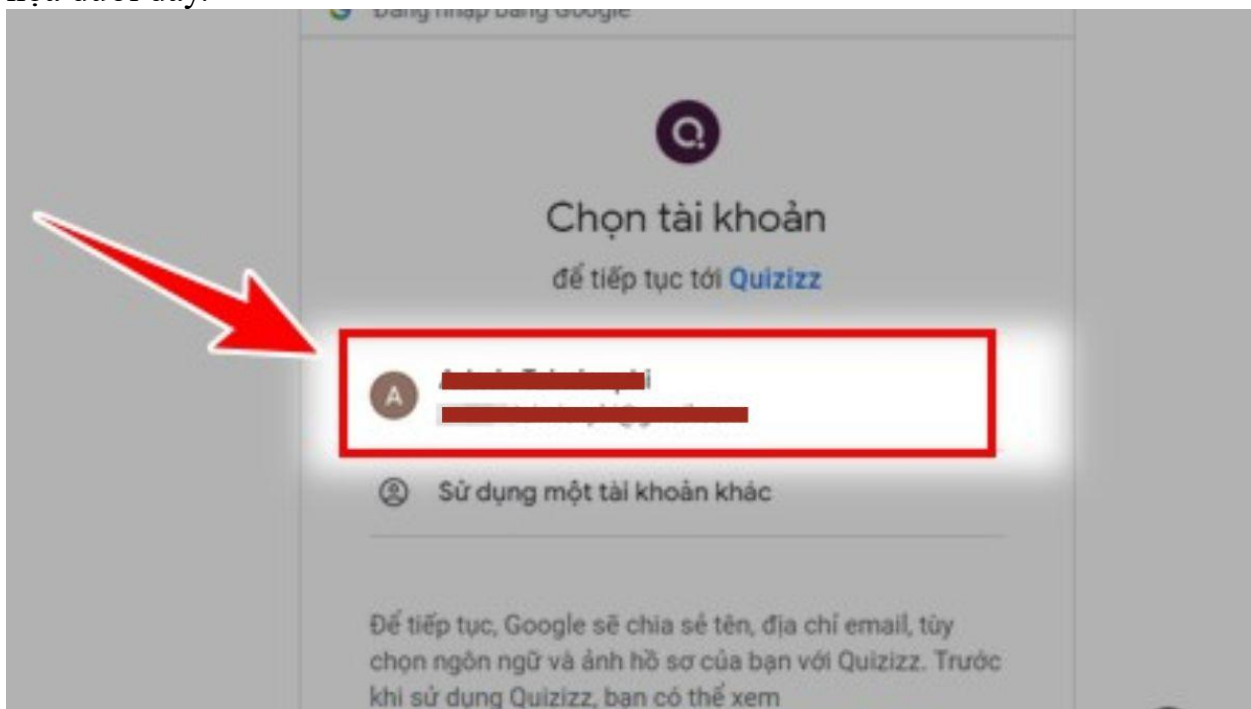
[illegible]

Đăng nhập bằng Google

Chọn tài khoản

để tiếp tục tới Quizizz

A

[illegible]

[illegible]

Sử dụng một tài khoản khác

Để tiếp tục, Google sẽ chia sẻ tên, địa chỉ email, tùy chọn ngôn ngữ và ảnh hồ sơ của bạn với Quizizz. Trước khi sử dụng Quizizz, bạn có thể xem